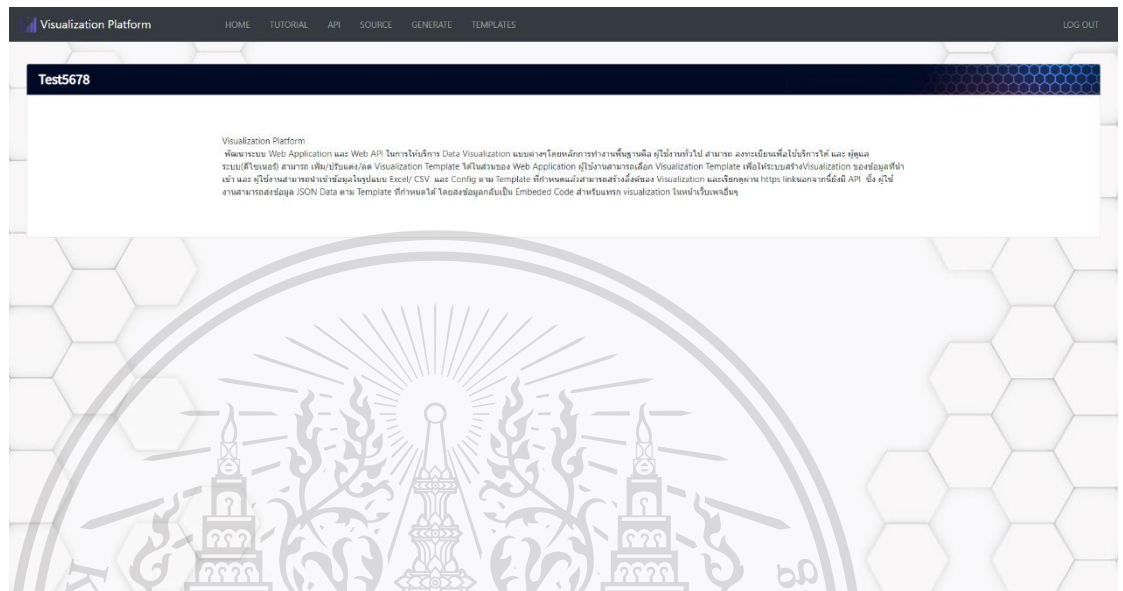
Visualization Platform HOME TUTORIAL API SOURCE GENERATE TEMPLATES LOG OUT

Test5678

Visualization Platform
พัฒนาระบบ Web Application และ Web API ในการให้บริการ Data Visualization แบบต่างๆโดยหลักการทำงานพื้นฐานคือ ผู้ใช้งานทั่วไป สามารถ ลงทะเบียนเพื่อใช้บริการได้ และ ผู้ดูแลระบบ(ดีไซเนอร์) สามารถ เพิ่ม/ปรับแต่ง/ลด Visualization Template ได้ในส่วนของ Web Application ผู้ใช้งานสามารถเลือก Visualization Template เพื่อให้ระบบสร้างVisualization ของข้อมูลที่นำเข้า และ ผู้ใช้งานสามารถนำเข้าข้อมูลในรูปแบบ Excel/ CSV และ Config ตาม Template ที่กำหนดแล้วสามารถสร้างลิงค์ของ Visualization และเรียกดูผ่าน https linkนอกจากนี้ยังมี API ซึ่ง ผู้ใช้งานสามารถส่งข้อมูล JSON Data ตาม Template ที่กำหนดได้ โดยส่งข้อมูลกลับเป็น Embeded Code สำหรับแทรก visualization ในหน้าเว็บเพจอื่นๆ